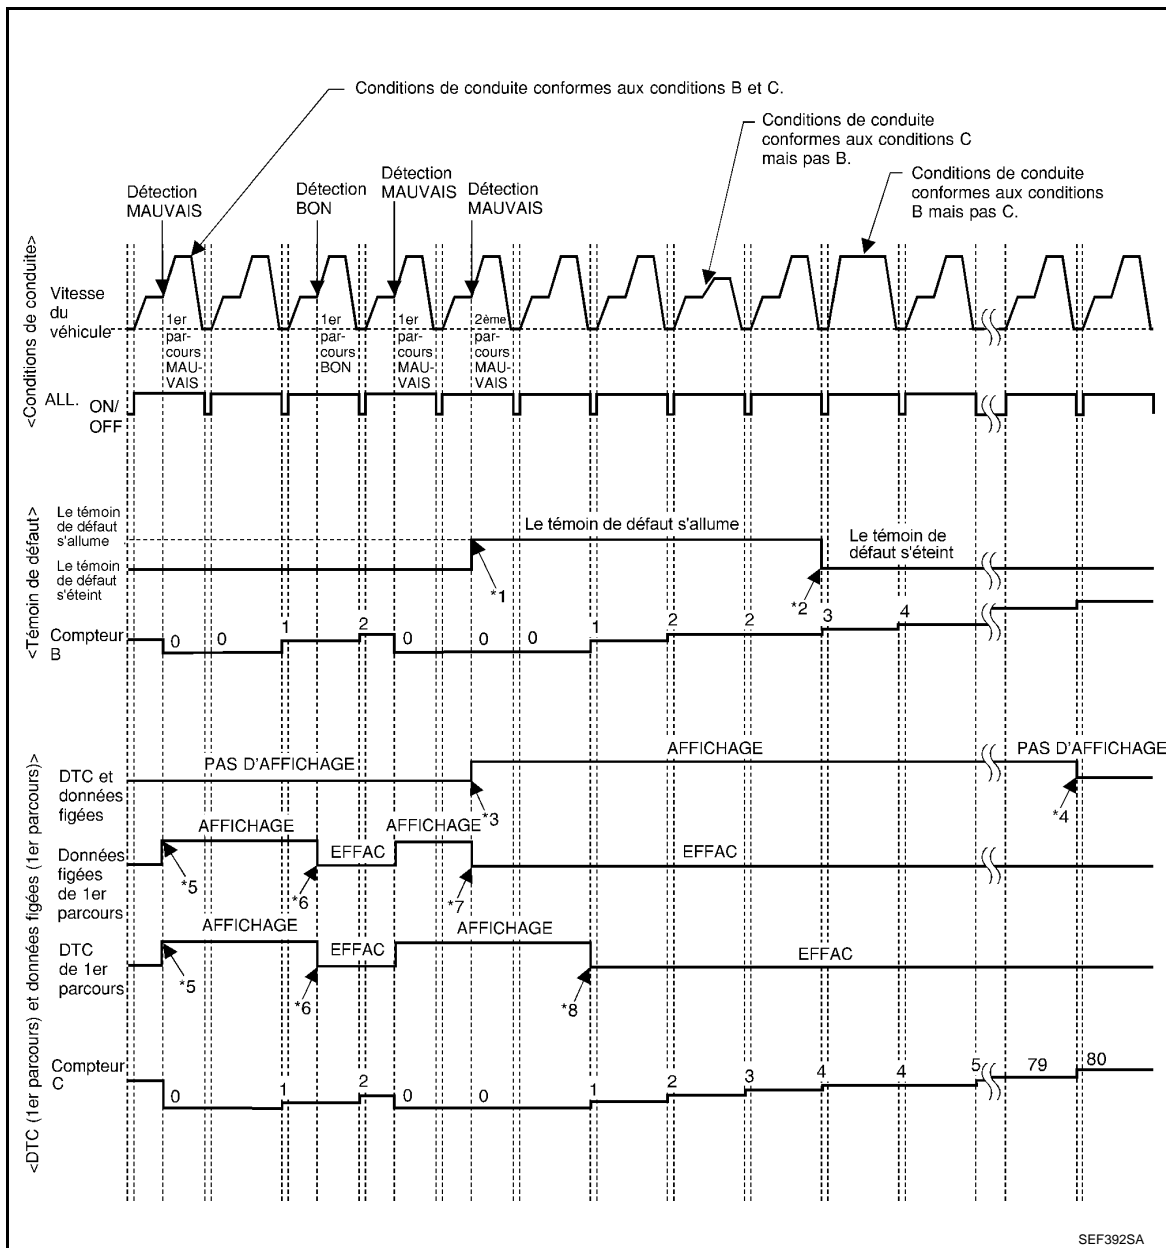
Conditions de conduite conformes aux conditions B et C.

Conditions de conduite conformes aux conditions C mais pas B.

Conditions de conduite conformes aux conditions B mais pas C.

Détection MAUVAIS

Détection BON

Détection MAUVAIS

Détection MAUVAIS

<Conditions de conduite>

Vitesse du véhicule

1er parcours MAUVAIS

1er parcours BON

1er parcours MAUVAIS

2ème parcours MAUVAIS

ALL. ON/OFF

<Témoin de défaut>

Le témoin de défaut s'allume

Le témoin de défaut s'éteint

Le témoin de défaut s'allume

Le témoin de défaut s'éteint

*1

*2

Compteur B

0 0 1 2 0 0 0 1 2 2 3 4

<DTC (1er parcours) et données figées (1er parcours)>

DTC et données figées

PAS D'AFFICHAGE

AFFICHAGE

PAS D'AFFICHAGE

*3

*4

Données figées de 1er parcours

AFFICHAGE

EFFAC

AFFICHAGE

EFFAC

*5

*6

*7

DTC de 1er parcours

AFFICHAGE

EFFAC

AFFICHAGE

EFFAC

*5

*6

*8

Compteur C

0 1 2 0 0 1 2 3 4 4 5 79 80

SEF392SA